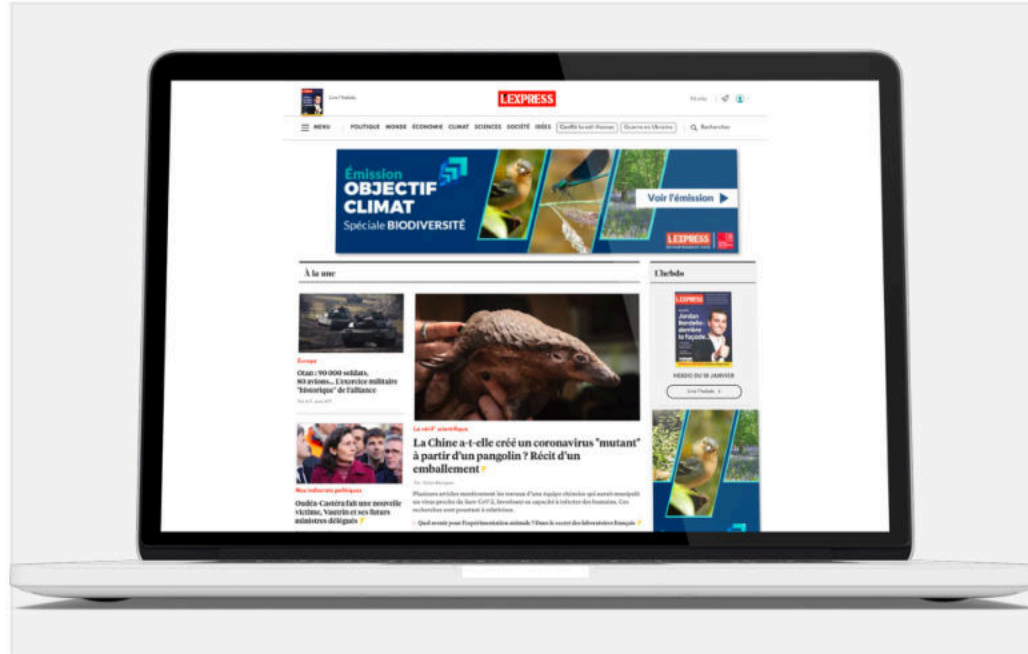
Lire l'hebdo

L'EXPRESS

MENU POLITIQUE MONDE ÉCONOMIE CLIMAT SCIENCES SOCIÉTÉ IDÉES Conflit Israël-Hamas Guerre en Ukraine Rechercher

Émission OBJECTIF CLIMAT Spéciale BIODIVERSITÉ

Voir l'émission

L'EXPRESS

À la une

L'hebdo

Europe

Otan : 90 000 soldats, 80 avions... L'exercice militaire "historique" de l'alliance

Le vérif' scientifique

La Chine a-t-elle créé un coronavirus "mutant" à partir d'un pangolin ? Récit d'un emballement

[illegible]

Nos indiscrets politiques

Oudéa-Castéra fait une nouvelle victime, Vautrin et ses futurs ministres délégués

Jordan Bardella derrière la façade

HEBDO DU 18 JANVIER

Lire l'hebdo